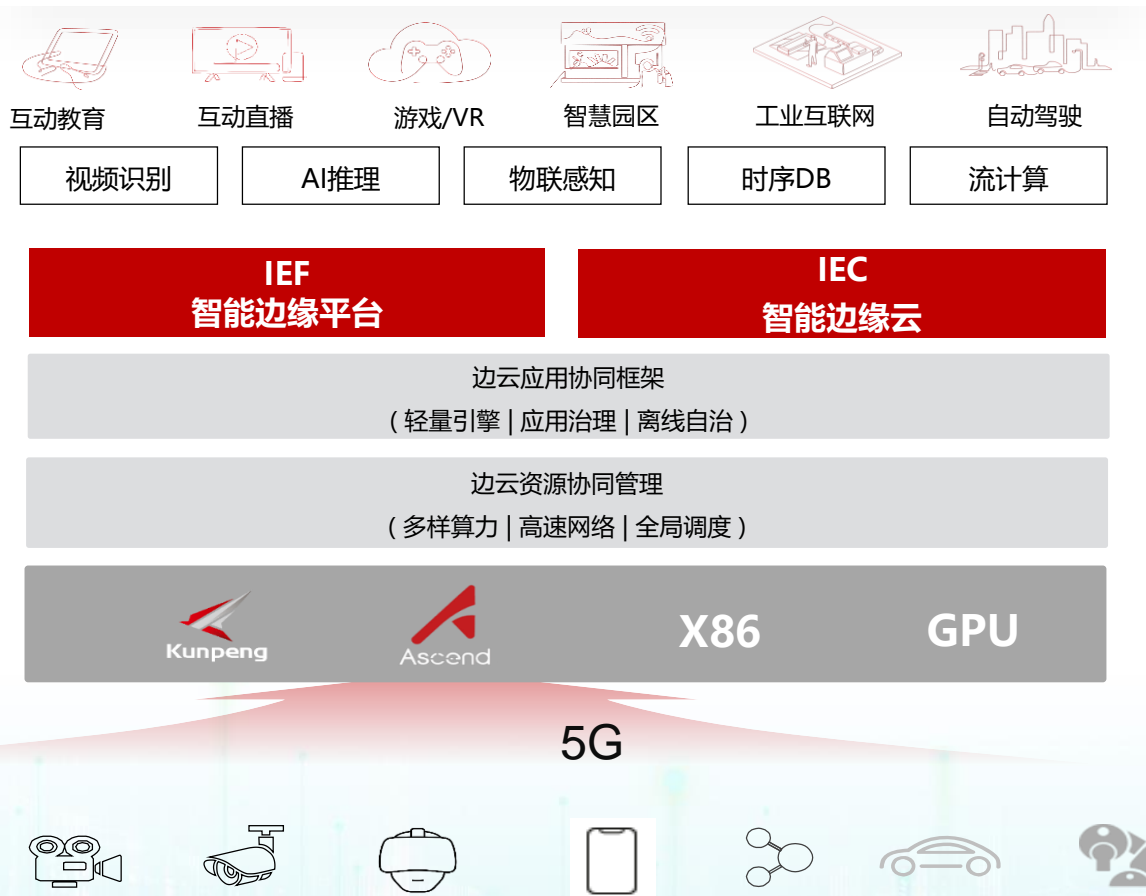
互动教育 互动直播 游戏/VR 智慧园区 工业互联网 自动驾驶

| 视频识别 | AI推理 | 物联感知 | 时序DB | 流计算 |
|---|---|---|---|---|

IEF
智能边缘平台

IEC
智能边缘云

边云应用协同框架
（轻量引擎 | 应用治理 | 离线自治）

边云资源协同管理
（多样算力 | 高速网络 | 全局调度）

Kunpeng Ascend X86 GPU

5G